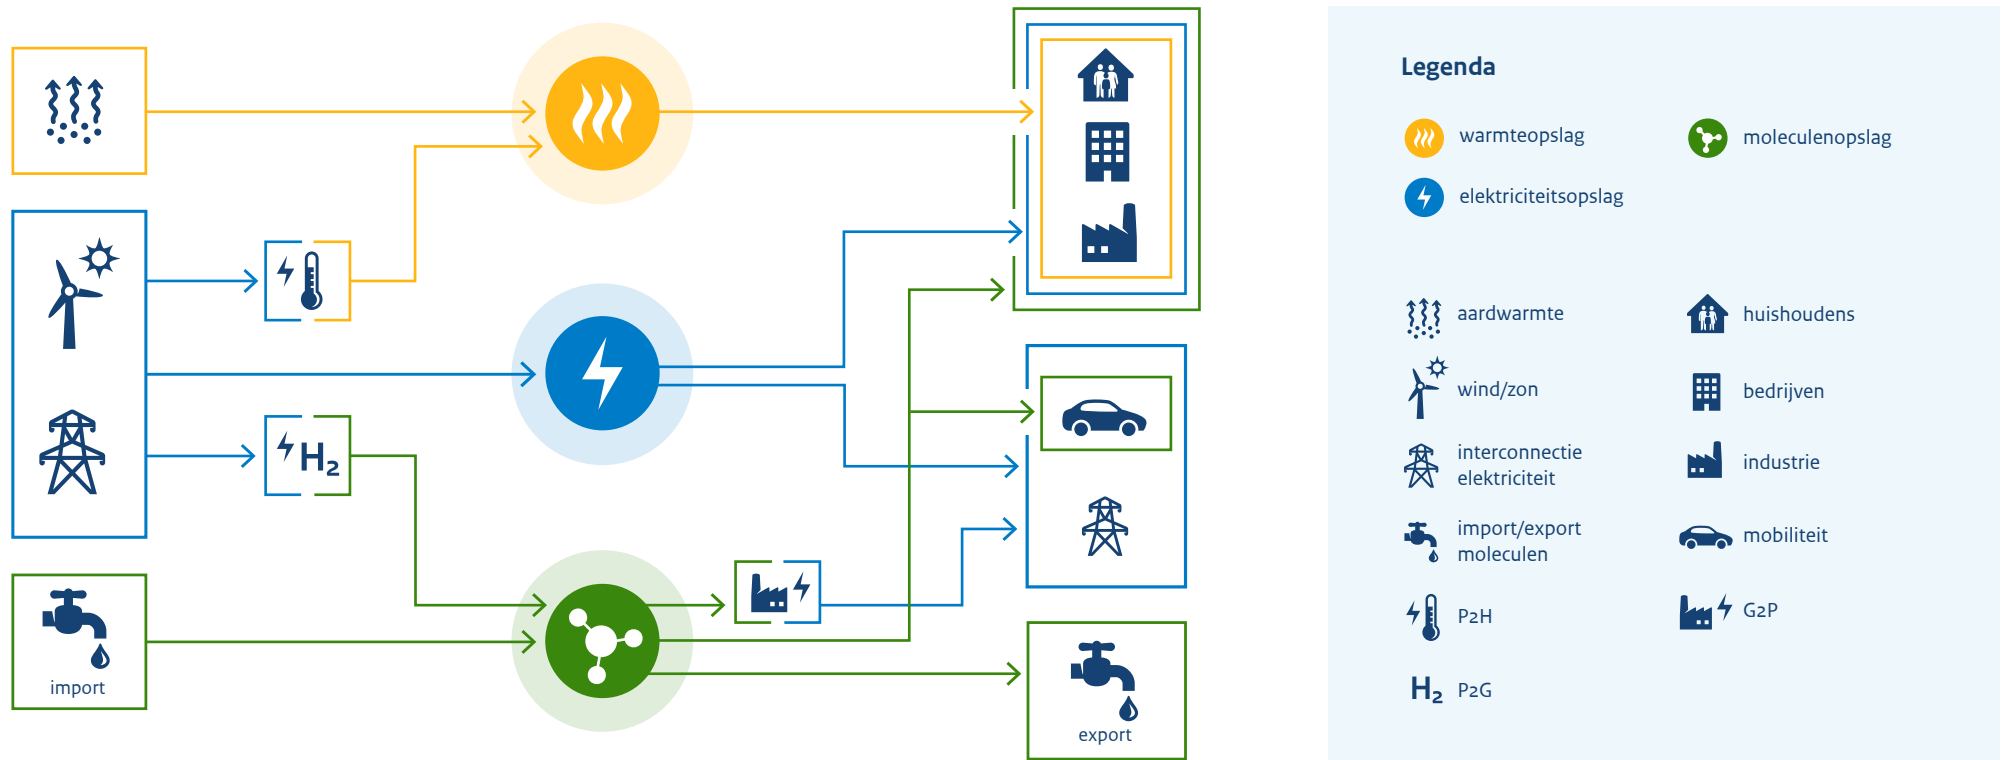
$H_2$

import

export

Legenda

warmteopslag

moleculenopslag

elektriciteitsopslag

aardwarmte

huishoudens

wind/zon

bedrijven

interconnectie elektriciteit

industrie

import/export moleculen

mobiliteit

P2H

G2P

$H_2$ P2G